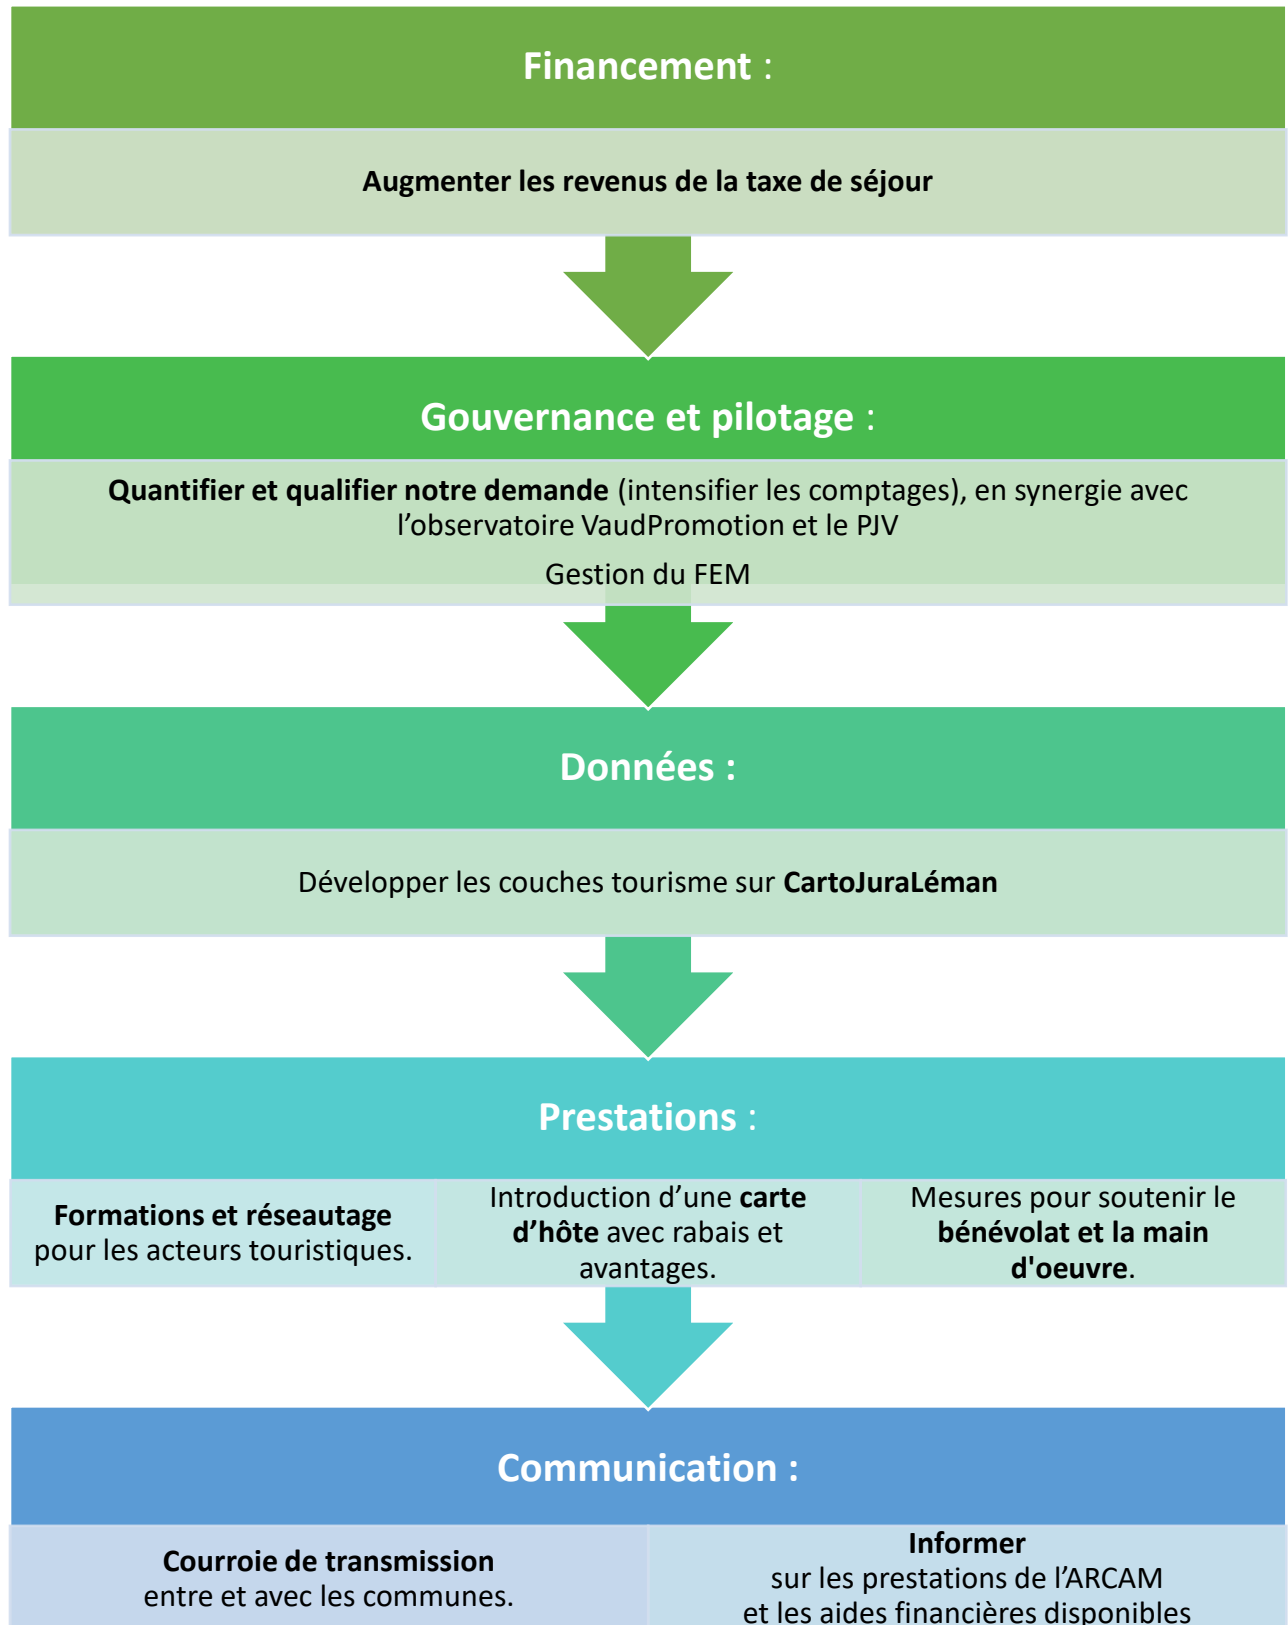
Financement :

Augmenter les revenus de la taxe de séjour

Gouvernance et pilotage :

Quantifier et qualifier notre demande (intensifier les comptages), en synergie avec l'observatoire VaudPromotion et le PJV

Gestion du FEM

Données :

Développer les couches tourisme sur CartoJuraLéman

Prestations :

Formations et réseautage pour les acteurs touristiques.

Introduction d'une carte d'hôte avec rabais et avantages.

Mesures pour soutenir le bénévolat et la main d'oeuvre.

Communication :

Courroie de transmission entre et avec les communes.

Informer sur les prestations de l'ARCAM et les aides financières disponibles